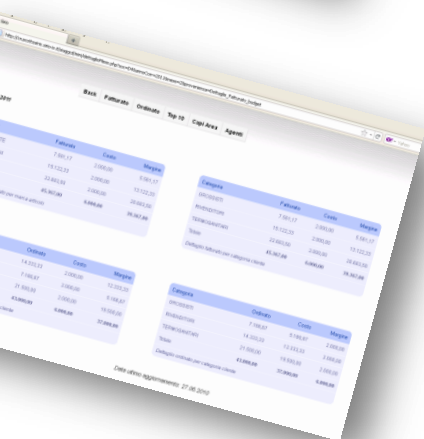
Back Fatturato Ordinato Top 10 Capi Area Agenti

| Categoria | Fatturato | Costo | Margine |
|---|---|---|---|
| GROSSISTI | 7.551,17 | 2.000,00 | 5.551,17 |
| RIVENDITORI | 15.122,33 | 2.000,00 | 13.122,33 |
| TERMOIDRAULICI | 22.663,50 | 2.000,00 | 20.663,50 |
| Totale | 45.367,00 | 6.000,00 | 39.367,00 |

Dettaglio fatturato per categoria cliente

| Categoria | Ordinato | Costo | Margine |
|---|---|---|---|
| GROSSISTI | 7.166,67 | 5.166,67 | 2.000,00 |
| RIVENDITORI | 14.333,33 | 12.333,33 | 2.000,00 |
| TERMOIDRAULICI | 21.500,00 | 19.500,00 | 2.000,00 |
| Totale | 43.000,00 | 37.000,00 | 6.000,00 |

Dettaglio ordinato per categoria cliente

Data ultimo aggiornamento: 27.06.2012